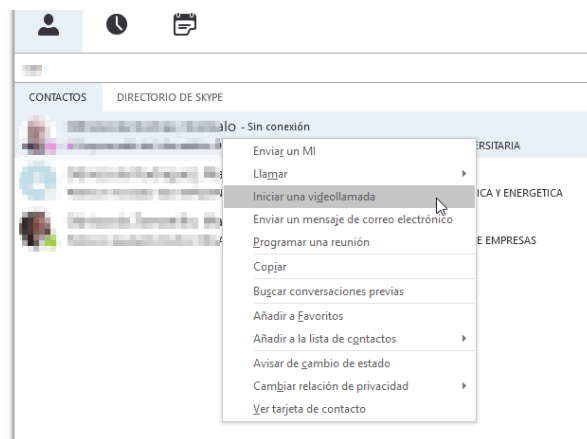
CONTACTOS DIRECTORIO DE SKYPE

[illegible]alo - Sin conexión
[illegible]ERSITARIA
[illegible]ICA Y ENERGETICA
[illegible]E EMPRESAS

Enviar un MI
Llamar
Iniciar una videollamada
Enviar un mensaje de correo electrónico
Programar una reunión
Copiar
Buscar conversaciones previas
Añadir a Favoritos
Añadir a la lista de contactos
Avisar de cambio de estado
Cambiar relación de privacidad
Ver tarjeta de contacto